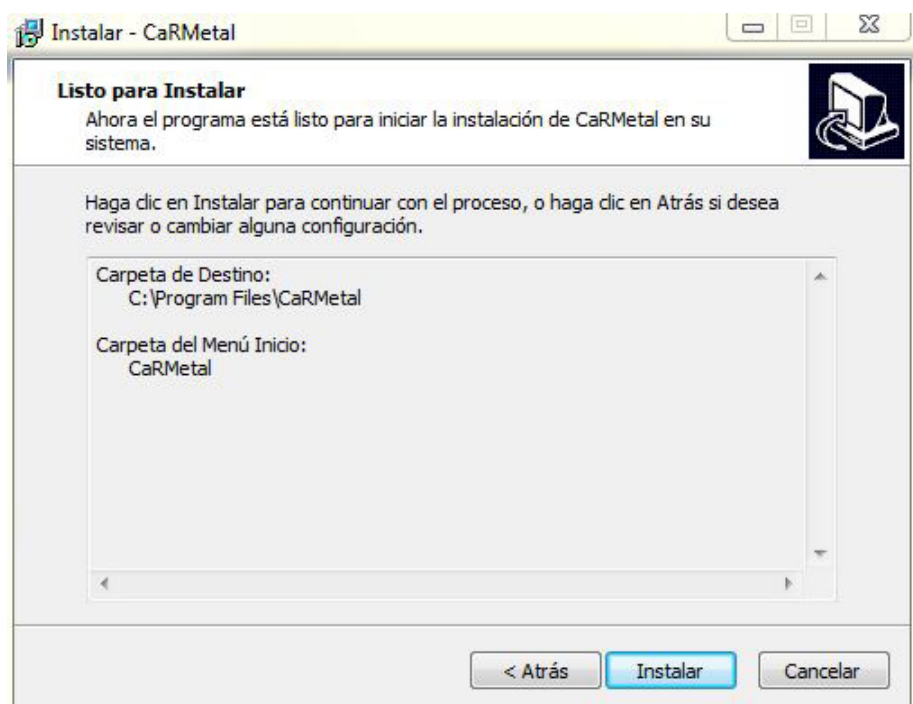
Instalar - CaRMetal

Listo para Instalar
Ahora el programa está listo para iniciar la instalación de CaRMetal en su sistema.

Haga clic en Instalar para continuar con el proceso, o haga clic en Atrás si desea revisar o cambiar alguna configuración.

Carpeta de Destino:
C:\Program Files\CaRMetal

Carpeta del Menú Inicio:
CaRMetal

< Atrás
Instalar
Cancelar